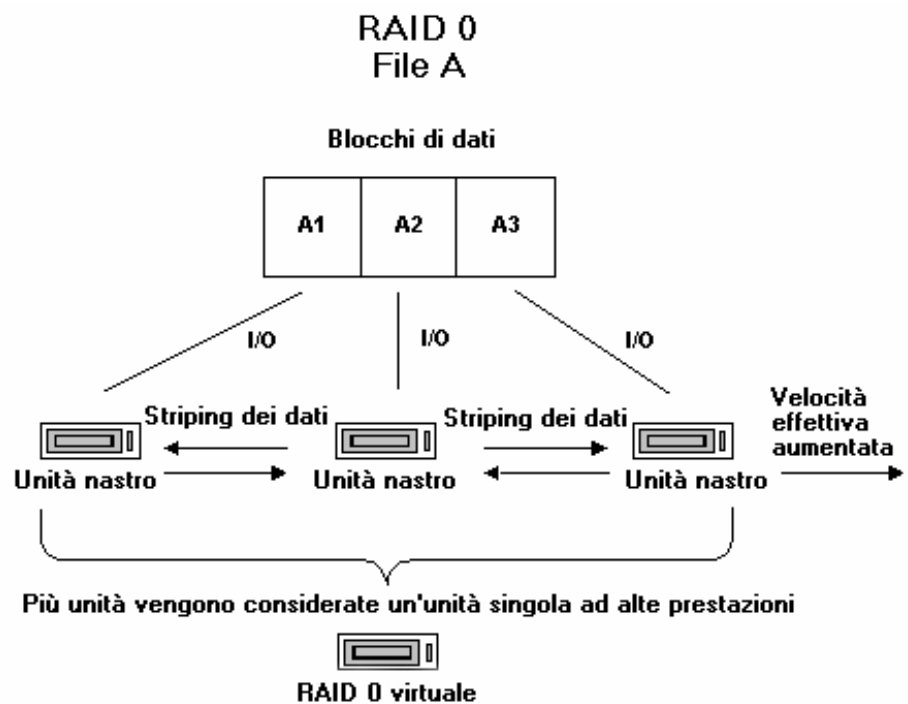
RAID 0
File A

Blocchi di dati

| A1 | A2 | A3 |
|---|---|---|

I/O

I/O

I/O

Striping dei dati

Striping dei dati

Unità nastro

Unità nastro

Unità nastro

Velocità effettiva aumentata

Più unità vengono considerate un'unità singola ad alte prestazioni

RAID 0 virtuale